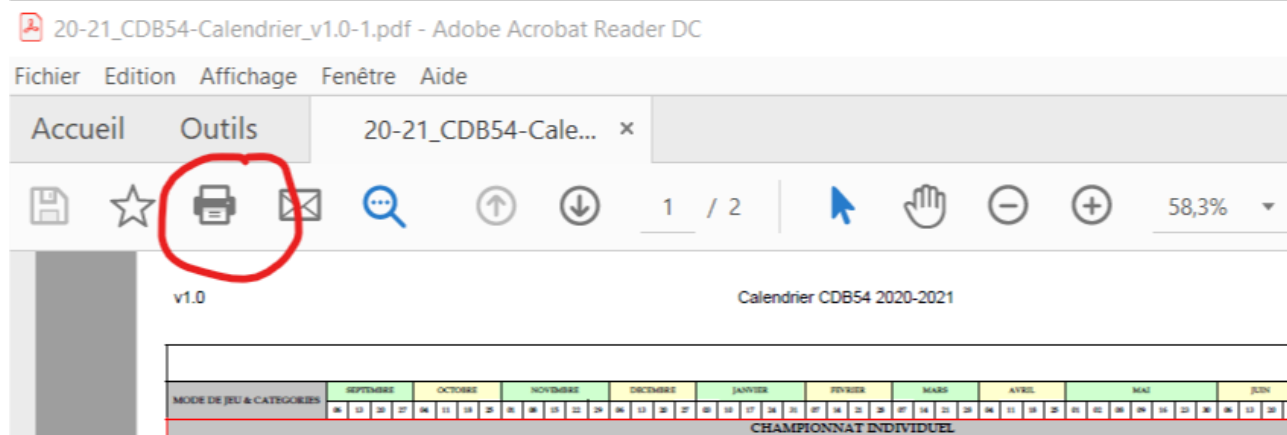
20-21_CDB54-Calendrier_v1.0-1.pdf - Adobe Acrobat Reader DC

Fichier Edition Affichage Fenêtre Aide

Accueil Outils 20-21_CDB54-Cale... ×

1 / 2 58,3%

v1.0 Calendrier CDB54 2020-2021

| MODE DE JEU & CATEGORIES | SEPTEMBRE | OCTOBRE | NOVEMBRE | DECEMBRE | JANVIER | FEVRIER | MARS | AVRIL | MAI | JUIN |
|---|---|---|---|---|---|---|---|---|---|---|
| | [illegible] | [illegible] | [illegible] | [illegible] | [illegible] | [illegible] | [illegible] | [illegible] | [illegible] | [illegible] |

CHAMPIONNAT INDIVIDUEL